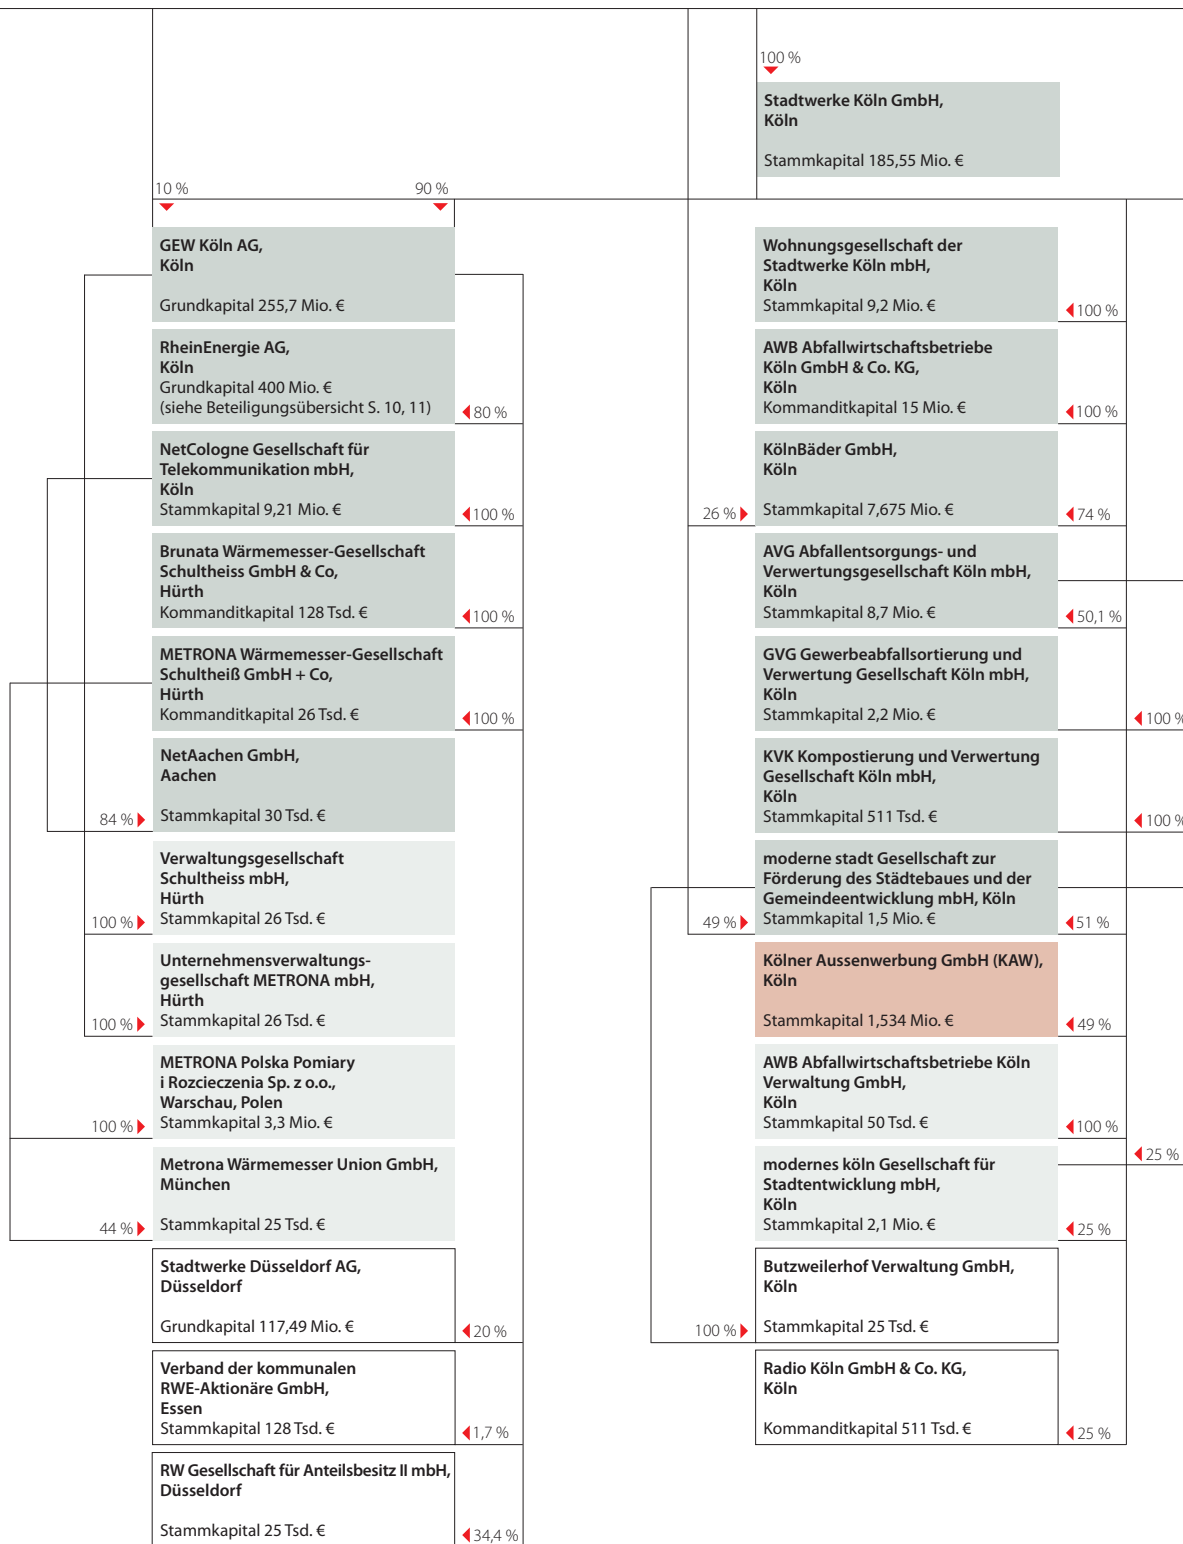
100 %

Stadtwerke Köln GmbH,
Köln

Stammkapital 185,55 Mio. €

10 %

90 %

GEW Köln AG,
Köln

Grundkapital 255,7 Mio. €

RheinEnergie AG,
Köln
Grundkapital 400 Mio. €
(siehe Beteiligungsübersicht S. 10, 11)

80 %

NetCologne Gesellschaft für Telekommunikation mbH,
Köln
Stammkapital 9,21 Mio. €

100 %

Brunata Wärmemesser-Gesellschaft Schultheiss GmbH & Co,
Hürth
Kommanditkapital 128 Tsd. €

100 %

METRONA Wärmemesser-Gesellschaft Schultheiß GmbH + Co,
Hürth
Kommanditkapital 26 Tsd. €

100 %

NetAachen GmbH,
Aachen

84 %

Stammkapital 30 Tsd. €

Verwaltungsgesellschaft Schultheiss mbH,
Hürth

100 %

Stammkapital 26 Tsd. €

Unternehmensverwaltungsgesellschaft METRONA mbH,
Hürth

100 %

Stammkapital 26 Tsd. €

METRONA Polska Pomiary i Rozcieczenia Sp. z o.o.,
Warschau, Polen

100 %

Stammkapital 3,3 Mio. €

Metrona Wärmemesser Union GmbH,
München

44 %

Stammkapital 25 Tsd. €

Stadtwerke Düsseldorf AG,
Düsseldorf

Grundkapital 117,49 Mio. €

20 %

Verband der kommunalen RWE-Aktionäre GmbH,
Essen
Stammkapital 128 Tsd. €

1,7 %

RW Gesellschaft für Anteilsbesitz II mbH,
Düsseldorf

Stammkapital 25 Tsd. €

34,4 %

Wohnungsgesellschaft der Stadtwerke Köln mbH,
Köln
Stammkapital 9,2 Mio. €

100 %

AWB Abfallwirtschaftsbetriebe Köln GmbH & Co. KG,
Köln
Kommanditkapital 15 Mio. €

100 %

KölnBäder GmbH,
Köln

26 %

Stammkapital 7,675 Mio. €

74 %

AVG Abfallentsorgungs- und Verwertungsgesellschaft Köln mbH,
Köln
Stammkapital 8,7 Mio. €

50,1 %

GVG Gewerbeabfallsortierung und Verwertung Gesellschaft Köln mbH,
Köln
Stammkapital 2,2 Mio. €

100 %

KVK Kompostierung und Verwertung Gesellschaft Köln mbH,
Köln
Stammkapital 511 Tsd. €

100 %

moderne stadt Gesellschaft zur Förderung des Städtebaues und der Gemeindeentwicklung mbH, Köln

49 %

Stammkapital 1,5 Mio. €

51 %

Kölner Aussenwerbung GmbH (KAW),
Köln

Stammkapital 1,534 Mio. €

49 %

AWB Abfallwirtschaftsbetriebe Köln Verwaltung GmbH,
Köln
Stammkapital 50 Tsd. €

100 %

25 %

modernes köln Gesellschaft für Stadtentwicklung mbH,
Köln
Stammkapital 2,1 Mio. €

25 %

Butzweilerhof Verwaltung GmbH,
Köln

100 %

Stammkapital 25 Tsd. €

Radio Köln GmbH & Co. KG,
Köln

Kommanditkapital 511 Tsd. €

25 %